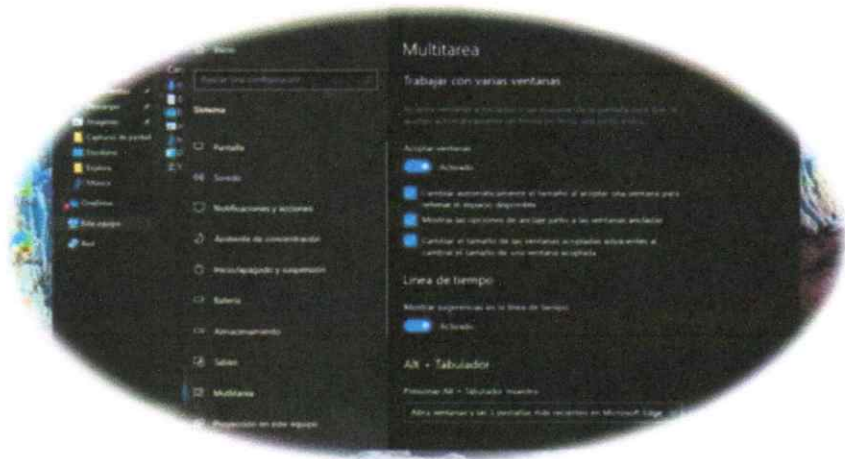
Inicio

Buscar una configuración

Sistema

Pantalla

Sonido

Notificaciones y acciones

Asistente de concentración

Inicio/apagado y suspensión

Batería

Almacenamiento

Tableta

Multitarea

Proyección en este equipo

Imágenes

Capturas de pantalla

Escritorio

Música

OneDrive

Este equipo

Red

Multitarea

Trabajar con varias ventanas

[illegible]

Acoplar ventanas

Activado

Cambiar automáticamente el tamaño al acoplar una ventana para rellenar el espacio disponible

Mostrar las opciones de anclaje junto a las ventanas ancladas

Cambiar el tamaño de las ventanas acopladas adyacentes al cambiar el tamaño de una ventana acoplada

Línea de tiempo

Mostrar sugerencias en la línea de tiempo

Activado

Alt + Tabulador

Presionar Alt + Tabulador muestra

Abrir ventanas y las 5 pestañas más recientes en Microsoft Edge